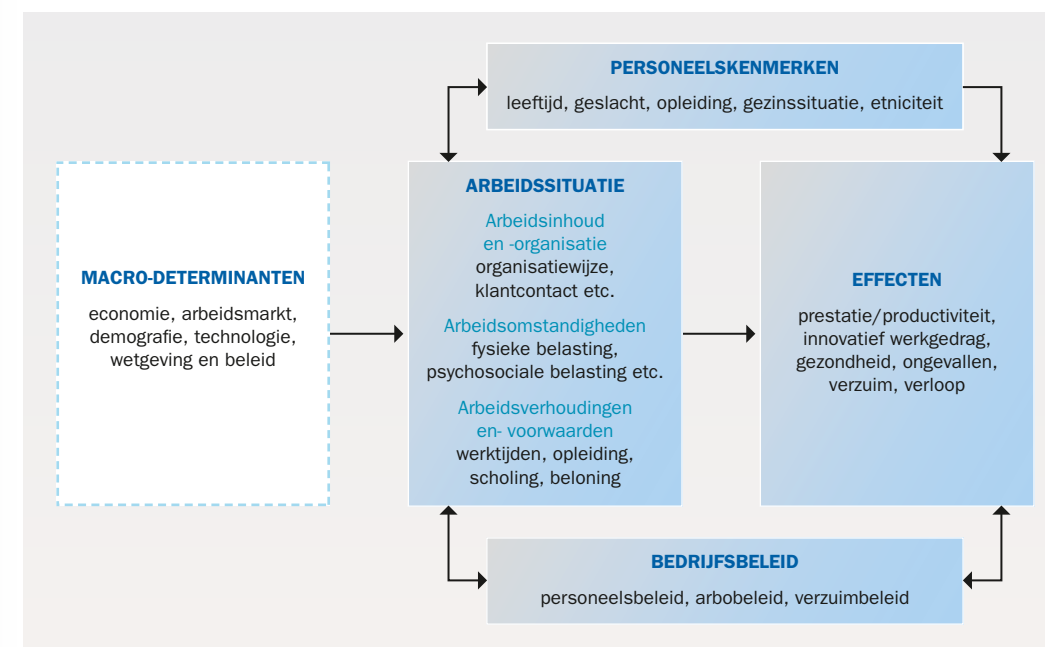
PERSONEELSKENMERKEN
leeftijd, geslacht, opleiding, gezinssituatie, etniciteit

MACRO-DETERMINANTEN
economie, arbeidsmarkt, demografie, technologie, wetgeving en beleid

ARBEIDSSITUATIE
Arbeidsinhoud en -organisatie
organisatiewijze, klantcontact etc.
Arbeidsomstandigheden
fysieke belasting, psychosociale belasting etc.
Arbeidsverhoudingen en- voorwaarden
werktijden, opleiding, scholing, beloning

EFFECTEN
prestatie/productiviteit, innovatief werkgedrag, gezondheid, ongevallen, verzuim, verloop

BEDRIJFSBELEID
personeelsbeleid, arbobeleid, verzuimbeleid